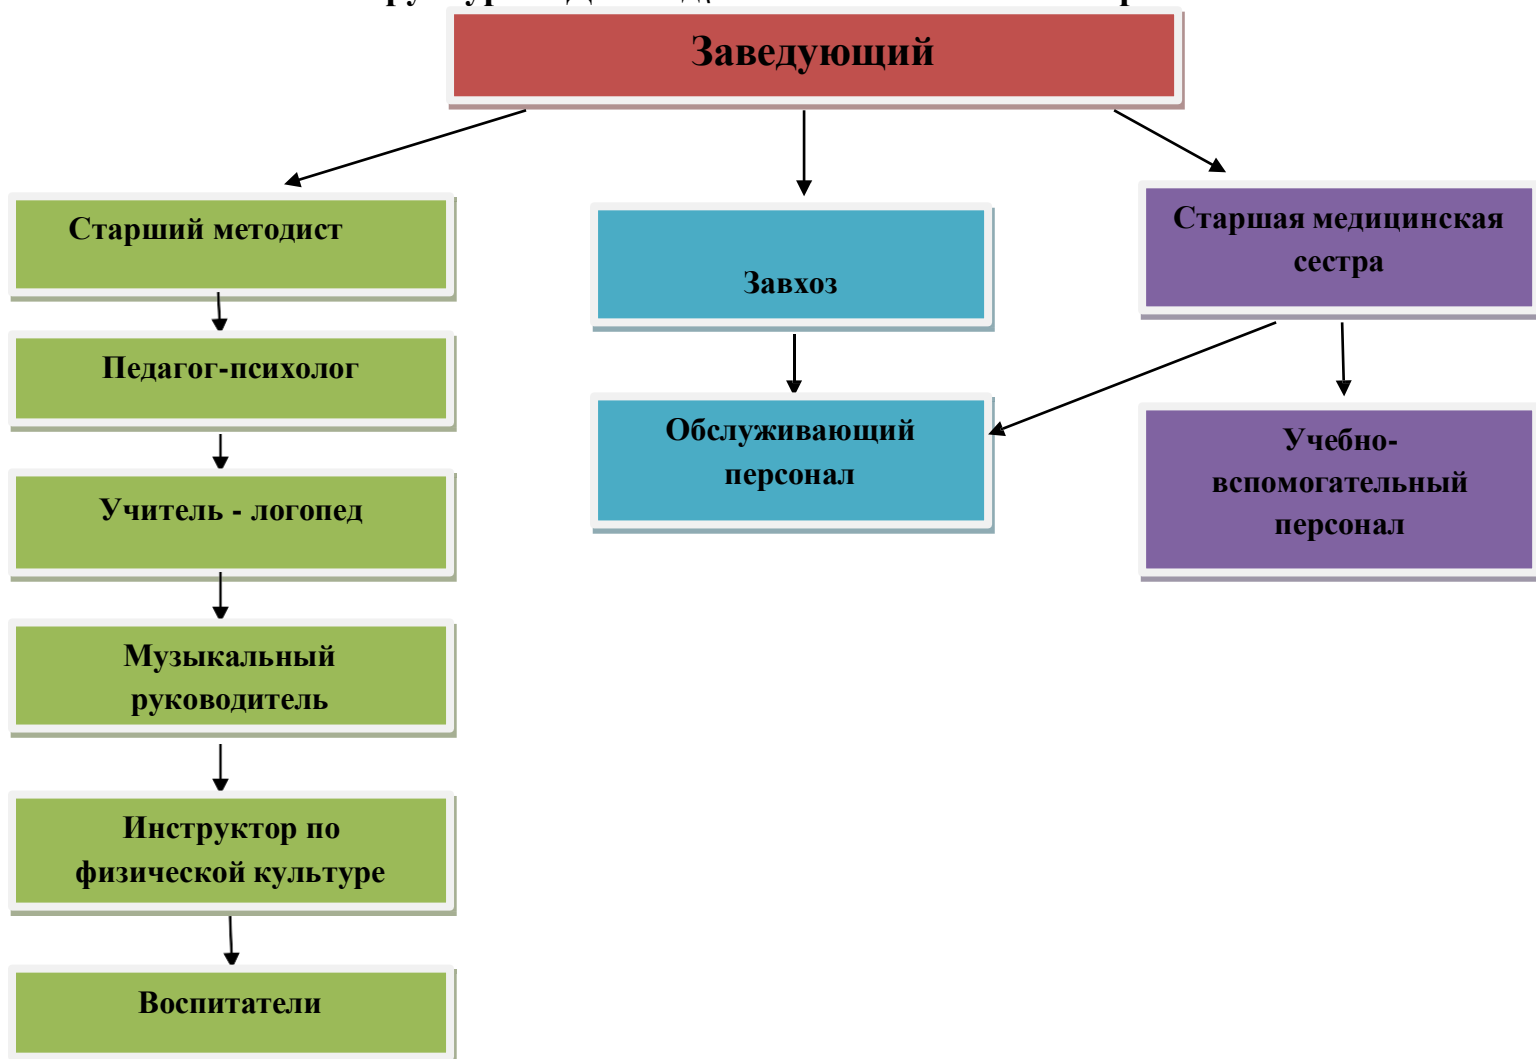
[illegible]

Заведующий

Старший методист

Педагог-психолог

Учитель - логопед

Музыкальный руководитель

Инструктор по физической культуре

Воспитатели

Завхоз

Обслуживающий персонал

Старшая медицинская сестра

Учебно-вспомогательный персонал